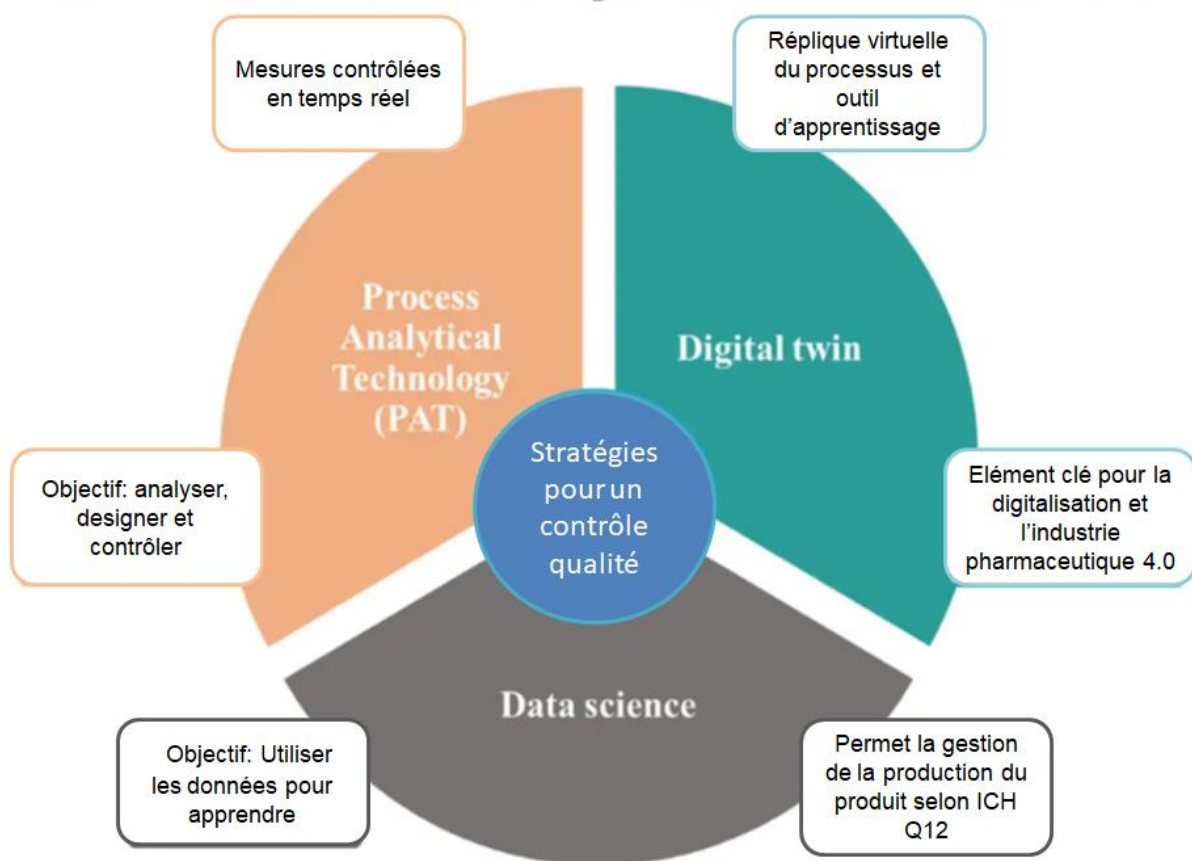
Mesures contrôlées en temps réel

Réplique virtuelle du processus et outil d'apprentissage

Process Analytical Technology (PAT)

Digital twin

Stratégies pour un contrôle qualité

Objectif: analyser, designer et contrôler

Elément clé pour la digitalisation et l'industrie pharmaceutique 4.0

Data science

Objectif: Utiliser les données pour apprendre

Permet la gestion de la production du produit selon ICH Q12